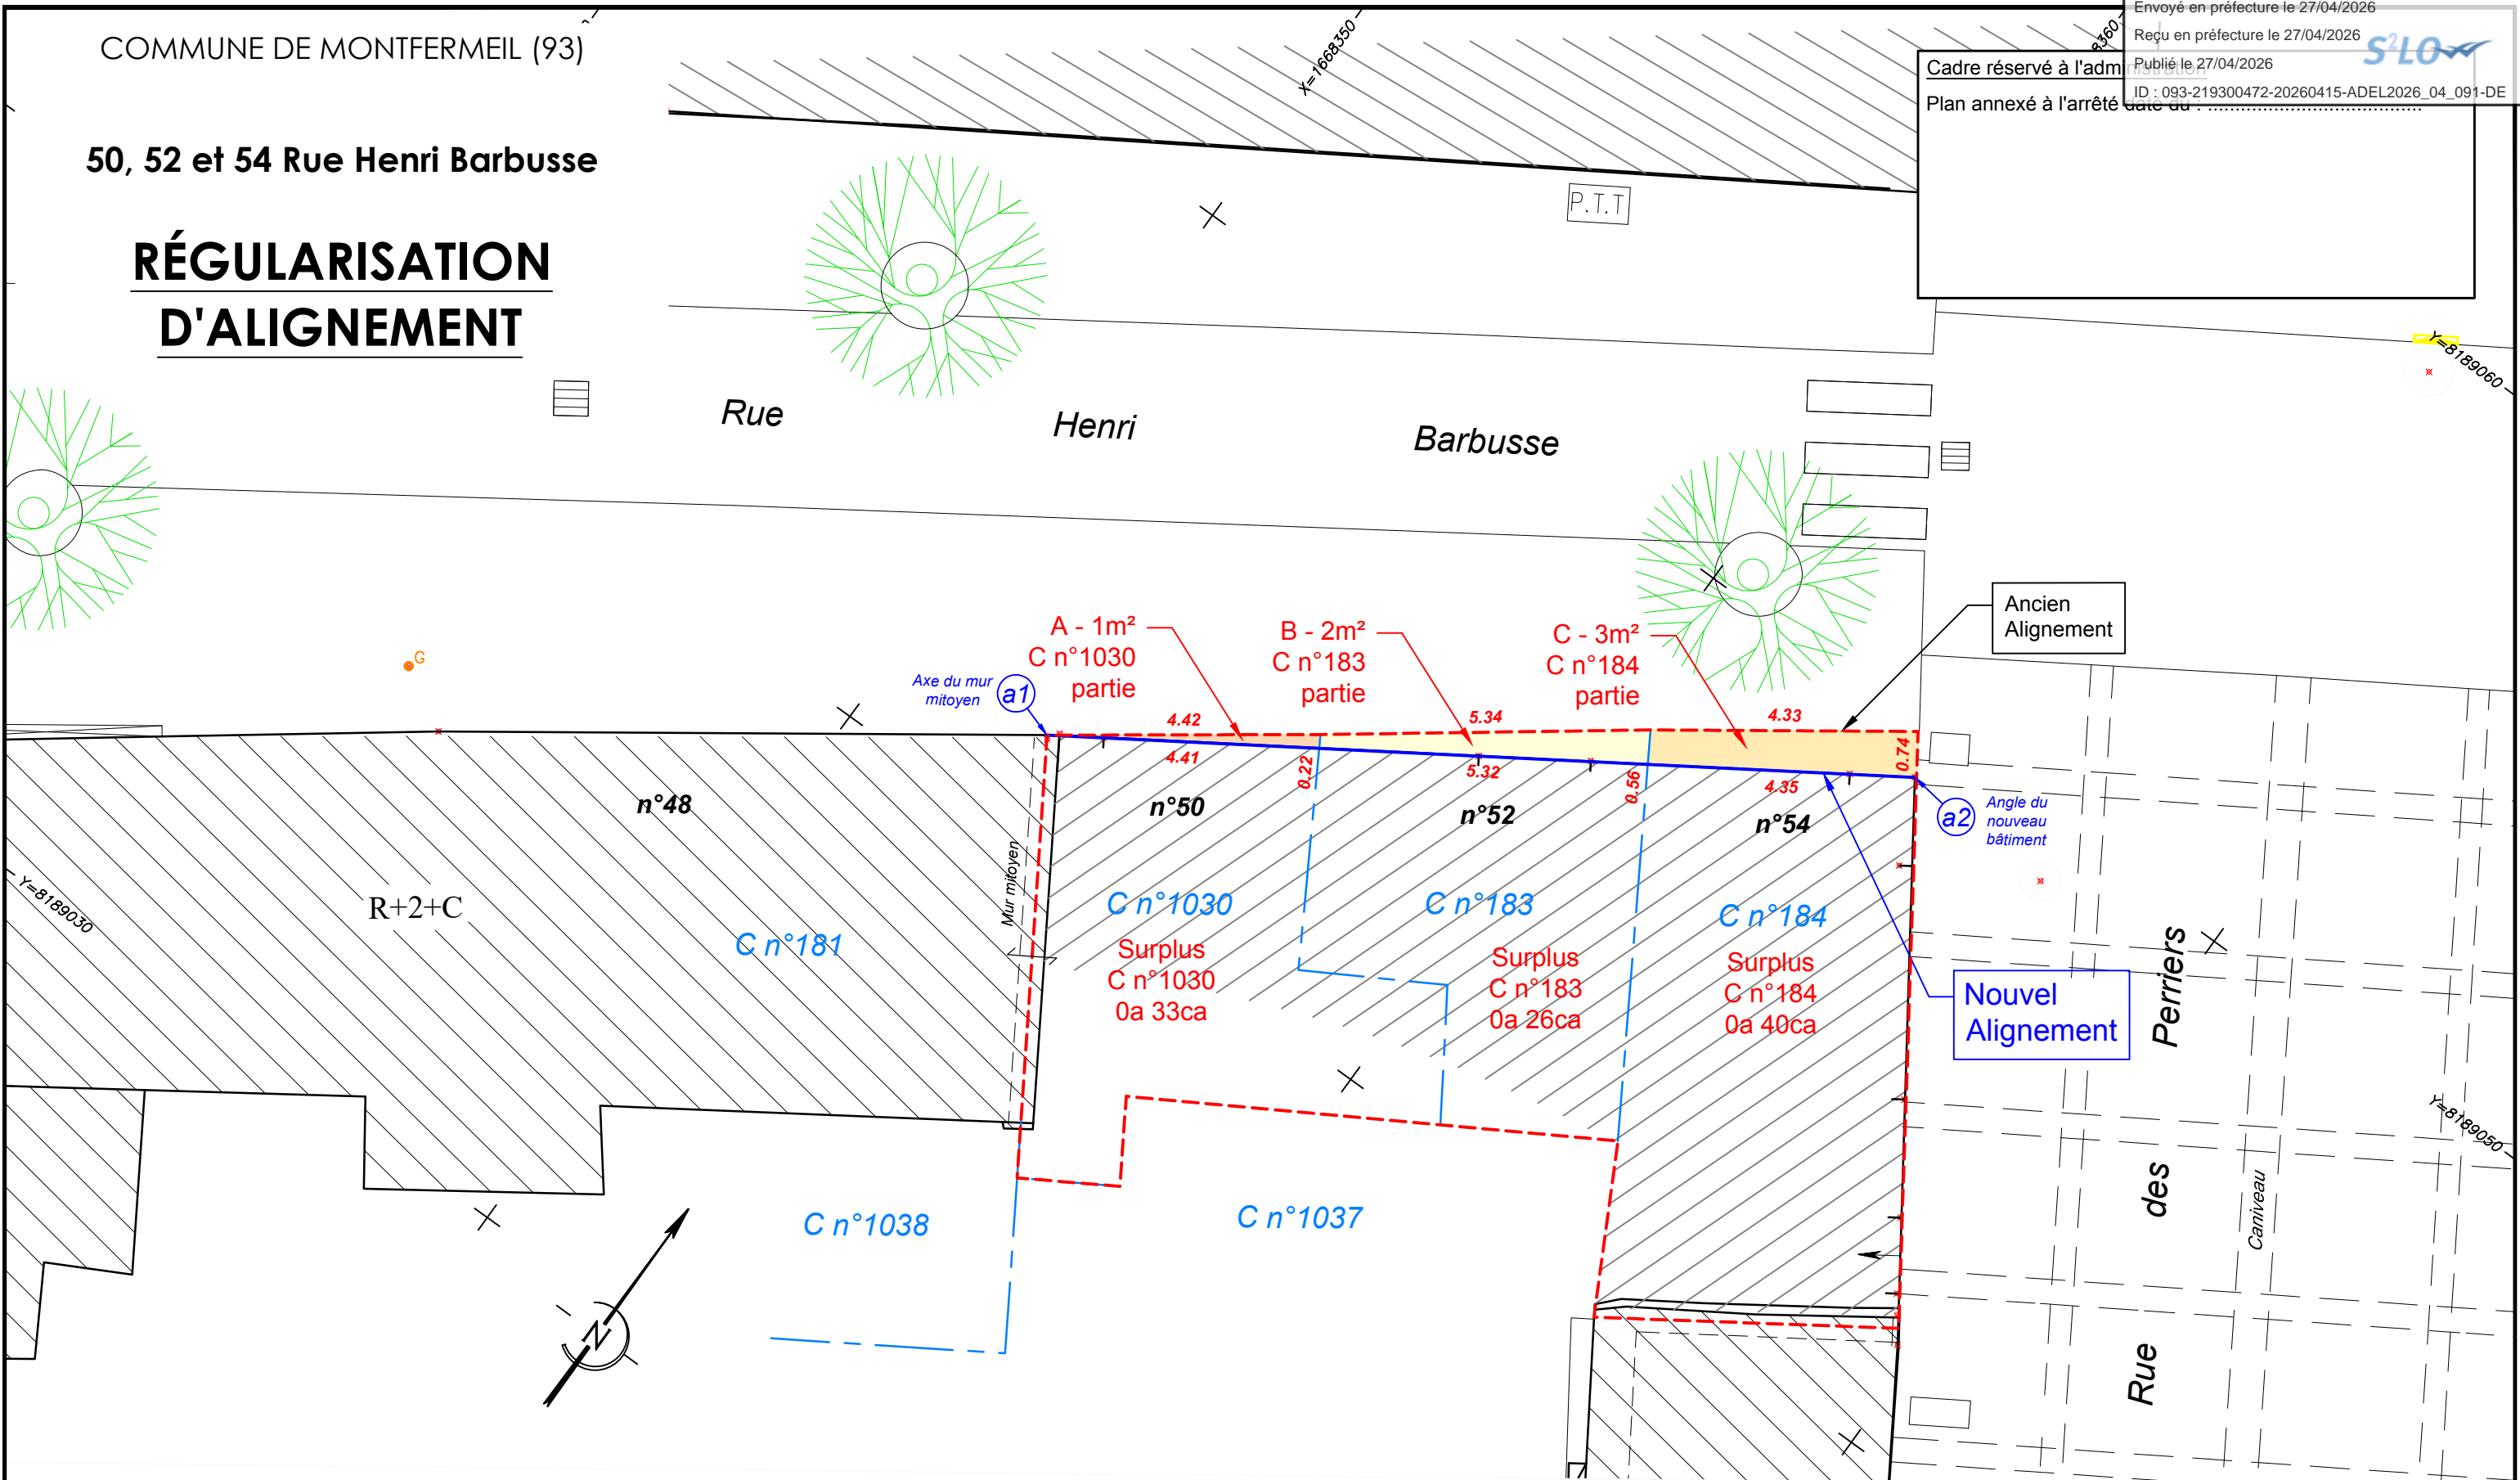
COMMUNE DE MONTFERMEIL (93)

50, 52 et 54 Rue Henri Barbusse

RÉGULARISATION D'ALIGNEMENT

Envoyé en préfecture le 27/04/2026
Reçu en préfecture le 27/04/2026
Publié le 27/04/2026
ID : 093-219300472-20260415-ADEL2026_04_091-DE

S²LO

Cadre réservé à l'adm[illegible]
Plan annexé à l'arrêté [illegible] :

X=1668350

P.T.T

Rue Henri Barbusse

Y=8189060

Ancien Alignement

A - 1m²
C n°1030
partie

B - 2m²
C n°183
partie

C - 3m²
C n°184
partie

Axe du mur mitoyen
a1

4.42
5.34
4.33
4.41
5.32
4.35
0.22
0.56
0.74

n°48
n°50
n°52
n°54

Angle du nouveau bâtiment
a2

Y=8189030

R+2+C

C n°181

Mur mitoyen

C n°1030
Surplus
C n°1030
0a 33ca

C n°183
Surplus
C n°183
0a 26ca

C n°184
Surplus
C n°184
0a 40ca

Nouvel Alignement

Rue des Perriers

Caniveau

Y=8189050

C n°1038
C n°1037

N